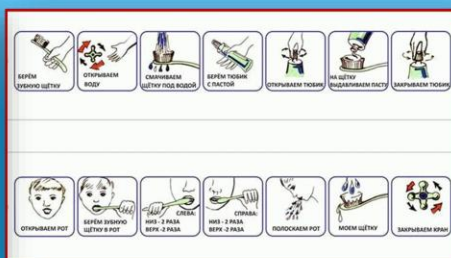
БЕРЁМ ЗУБНУЮ ЩЁТКУ

ОТКРЫВАЕМ ВОДУ

СМАЧИВАЕМ ЩЁТКУ ПОД ВОДОЙ

БЕРЁМ ТЮБИК С ПАСТОЙ

ОТКРЫВАЕМ ТЮБИК

НА ЩЁТКУ ВЫДАВЛИВАЕМ ПАСТУ

ЗАКРЫВАЕМ ТЮБИК

ОТКРЫВАЕМ РОТ

БЕРЁМ ЗУБНУЮ ЩЁТКУ В РОТ

СЛЕВА: НИЗ - 2 РАЗА ВЕРХ -2 РАЗА

СПРАВА: НИЗ - 2 РАЗА ВЕРХ -2 РАЗА

ПОЛОСКАЕМ РОТ

МОЕМ ЩЁТКУ

ЗАКРЫВАЕМ КРАН